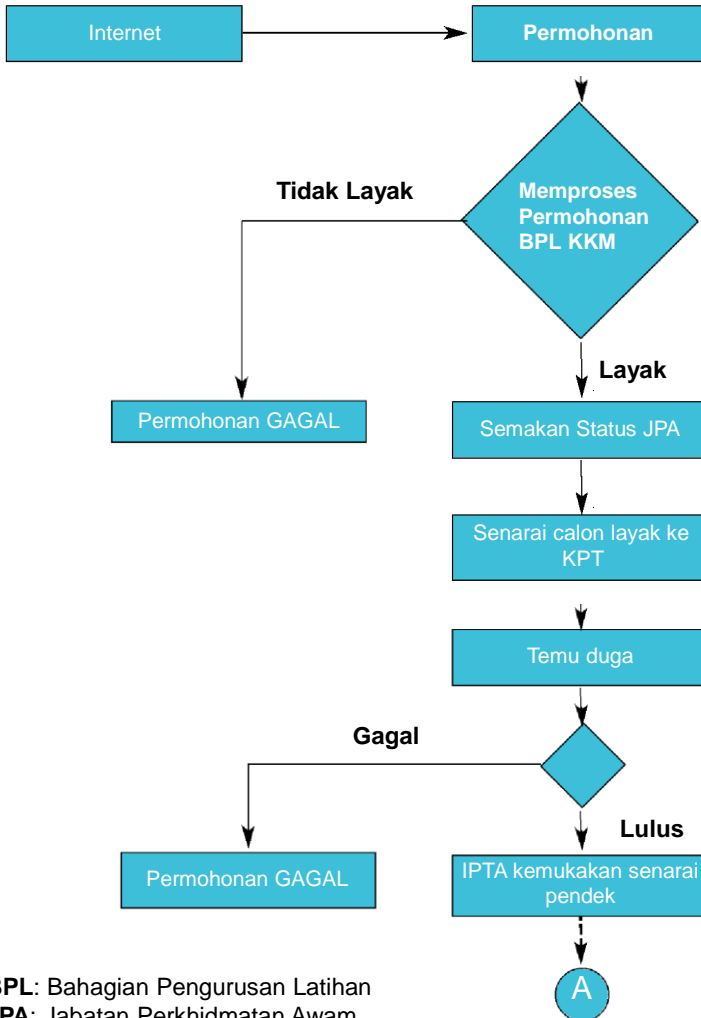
Internet

Permohonan

Tidak Layak

Memproses Permohonan BPL KKM

Layak

Permohonan GAGAL

Semakan Status JPA

Senarai calon layak ke KPT

Temu duga

Gagal

Lulus

Permohonan GAGAL

IPTA kemukakan senarai pendek

A

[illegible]PL: Bahagian Pengurusan Latihan
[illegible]PA: Jabatan Perkhidmatan Awam